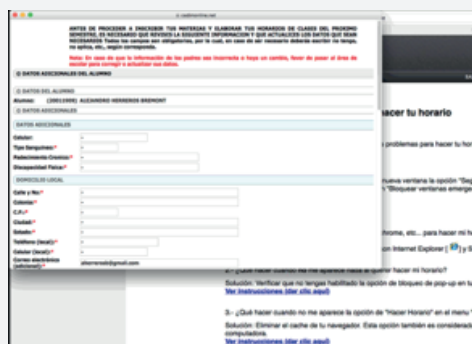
ANTES DE PROCEDER A INSCRIBIR TUS MATERIAS Y ELABORAR TUS HORARIOS DE CLASES DEL PROXIMO SEMESTRE, ES NECESARIO QUE REVISES LA SIGUIENTE INFORMACION Y QUE ACTUALICES LOS DATOS QUE SEAN NECESARIOS Todos los campos son obligatorios, por lo cual, en caso de ser necesario deberás escribir no tengo, no aplica, etc., según corresponda.

Nota: En caso de que la información de los padres sea incorrecta o haya un cambio, favor de pasar al área de escolar para corregir o actualizar sus datos.

DATOS ADICIONALES DEL ALUMNO

DATOS DEL ALUMNO

Alumno: (2801998) ALEJANDRO HERREROS BREMONT

DATOS ADICIONALES

DATOS ADICIONALES

Celular:

Tipo Sanguíneo:*

Padecimiento Crónico:*

Discapacidad Física:*

DOMICILIO LOCAL

Calle y No:*

Colonia:*

C.P.:*

Ciudad:*

Estado:*

Teléfono (local):*

Celular (local):*

Correo electrónico (adicional):*

hacer tu horario

problemas para hacer tu hor

nueva ventana la opción "Seg "Bloquear ventanas emerge

hrome, etc... para hacer mi h

on Internet Explorer

2.- ¿Qué hacer cuando no me aparece nada al querer hacer mi horario?

Solución: Verificar que no tengas habilitado la opción de bloqueo de pop-up en tu Ver instrucciones (dar clic aquí)

3.- ¿Qué hacer cuando no me aparece la opción de "Hacer Horario" en el menú

Solución: Eliminar el cache de tu navegador. Esta opción también es considerad computadora.
Ver instrucciones (dar clic aquí)